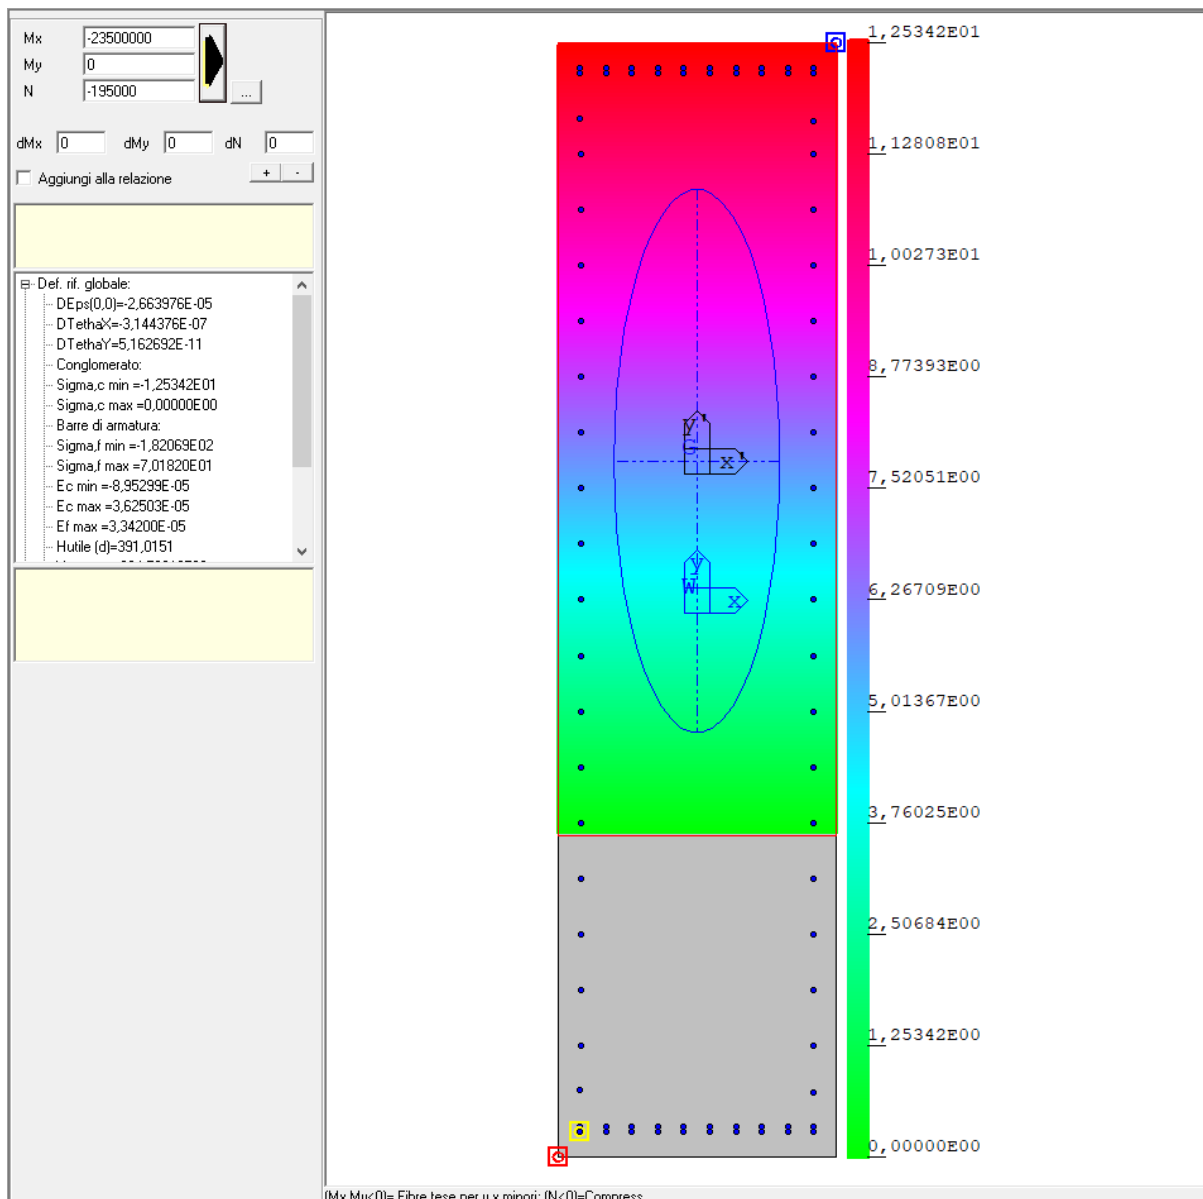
Mx -23500000
My 0
N -195000
...

dMx 0 dMy 0 dN 0

Aggiungi alla relazione
+ -

Def. rif. globale:
DEps(0,0)=-2,663976E-05
DTethaX=-3,144376E-07
DTethaY=5,162692E-11
Conglomerato:
Sigma,c min =-1,25342E01
Sigma,c max =0,00000E00
Barre di armatura:
Sigma,f min =-1,82069E02
Sigma,f max =7,01820E01
Ec min =-8,95299E-05
Ec max =3,62503E-05
Ef max =3,34200E-05
Hutile (d)=391,0151

y
G
x
y
W
x

1,25342E01
1,12808E01
1,00273E01
8,77393E00
7,52051E00
6,26709E00
5,01367E00
3,76025E00
2,50684E00
1,25342E00
0,00000E00

(Mx,My<0)= Fibre tese per y,x minori; (N<0)=Compress.